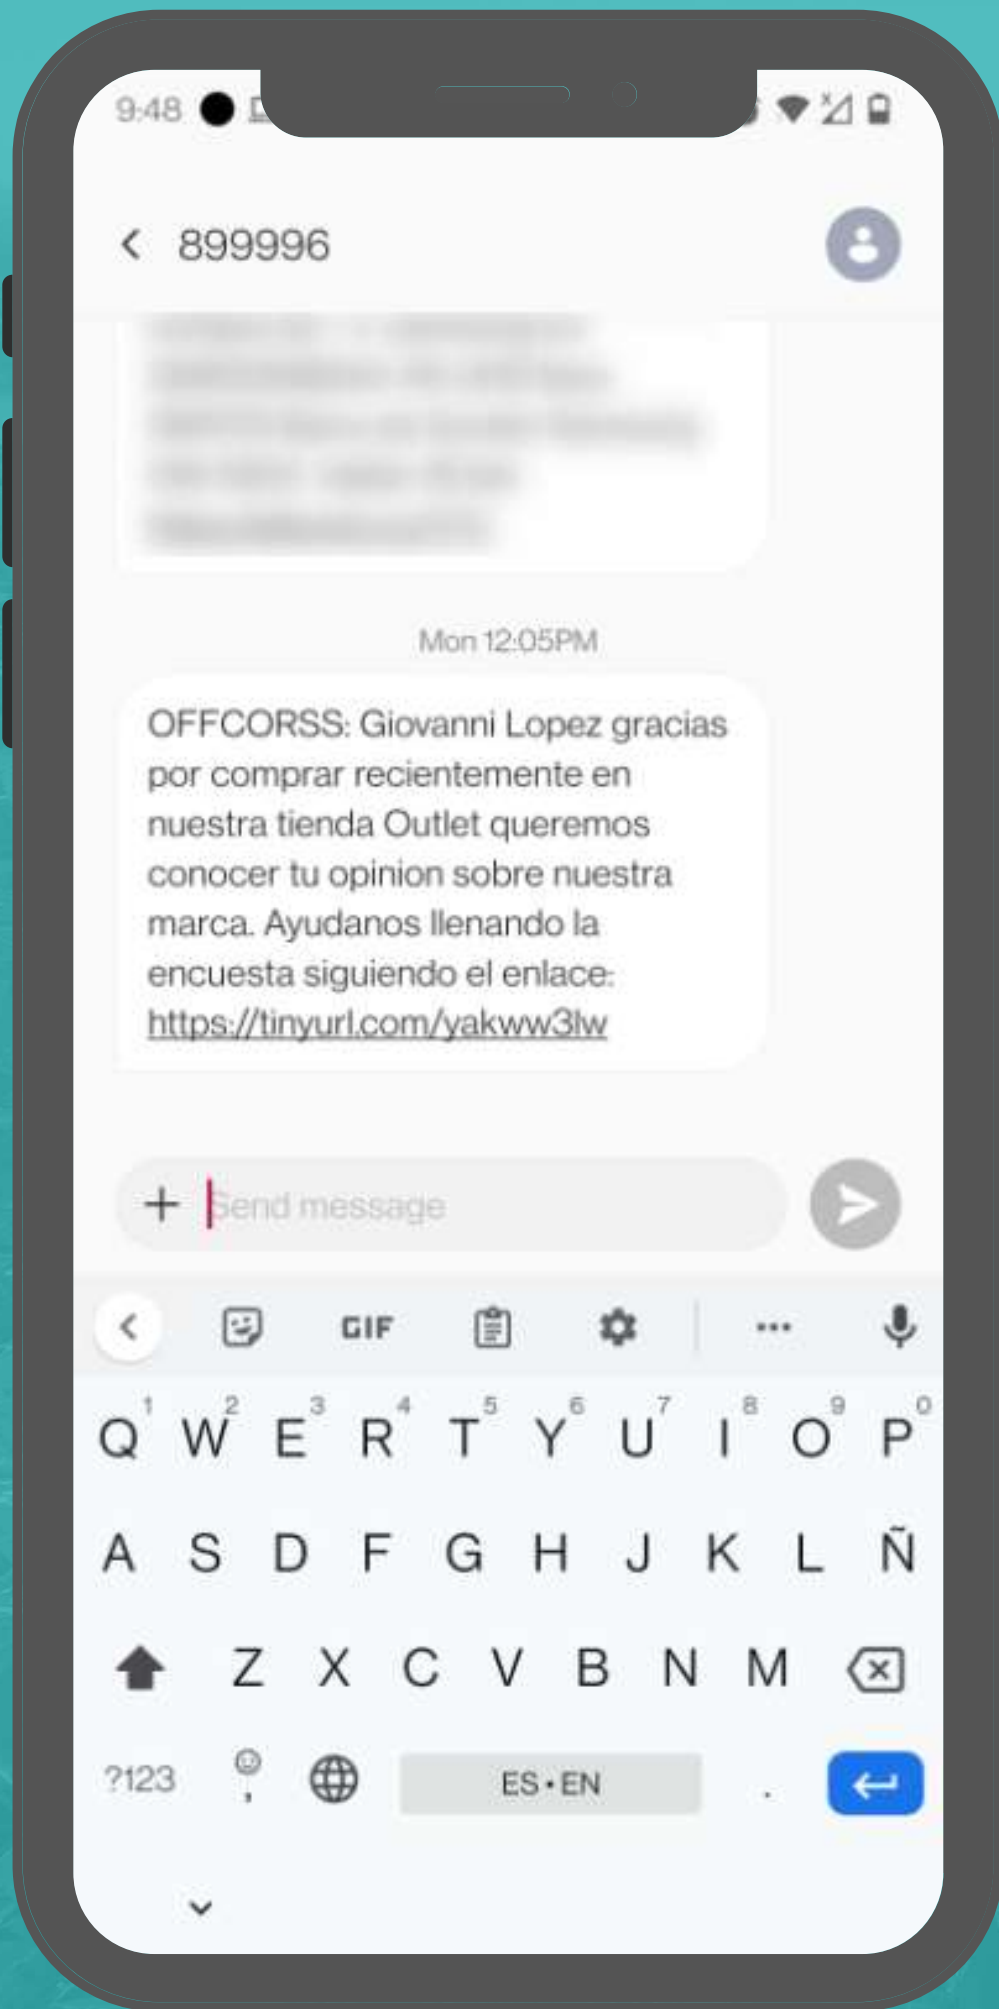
9:48

899996

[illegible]

Mon 12:05PM

OFFCORSS: Giovanni Lopez gracias por comprar recientemente en nuestra tienda Outlet queremos conocer tu opinion sobre nuestra marca. Ayudanos llenando la encuesta siguiendo el enlace: https://tinyurl.com/yakww3lw

Send message

GIF

Q W E R T Y U I O P
1 2 3 4 5 6 7 8 9 0
A S D F G H J K L Ñ
Z X C V B N M

?123 ES • EN .